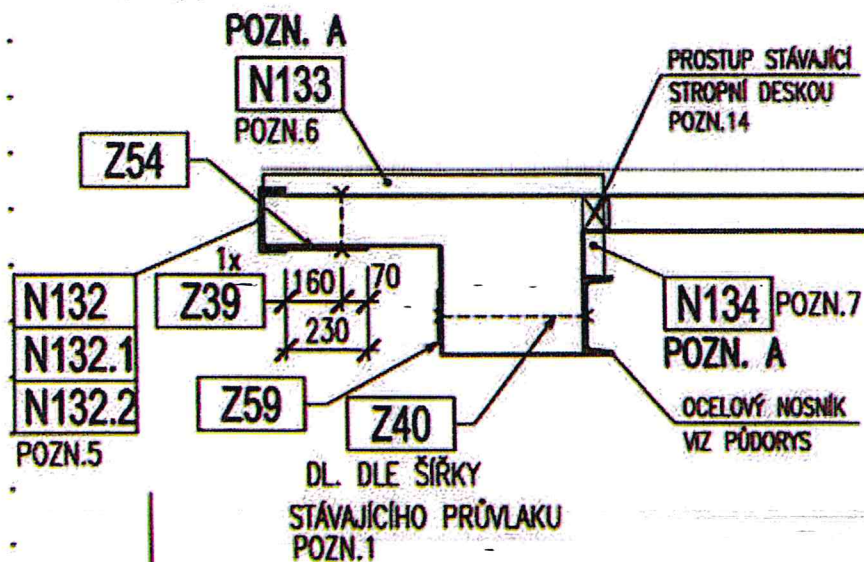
POZN. A
N133
POZN.6
PROSTUP STÁVAJÍCÍ STROPNÍ DESKOU POZN.14
Z54
1x
N132
N132.1
N132.2
POZN.5
Z39
160
70
230
N134 POZN.7
POZN. A
Z59
Z40
OCELOVÝ NOSNÍK VIZ PŮDORYS
DL. DLE ŠÍŘKY STÁVAJÍCÍHO PRŮVLAKU POZN.1